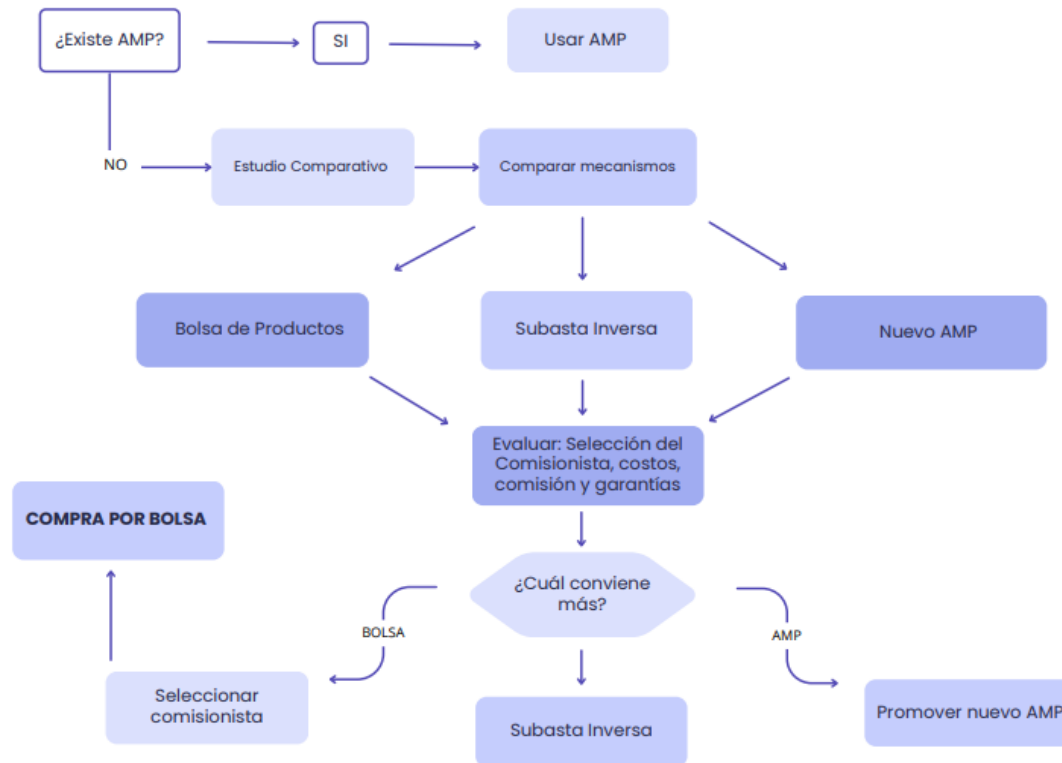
¿Existe AMP?

SI

Usar AMP

NO

Estudio Comparativo

Comparar mecanismos

Bolsa de Productos

Subasta Inversa

Nuevo AMP

Evaluar: Selección del Comisionista, costos, comisión y garantías

COMPRA POR BOLSA

¿Cuál conviene más?

BOLSA

AMP

Seleccionar comisionista

Subasta Inversa

Promover nuevo AMP